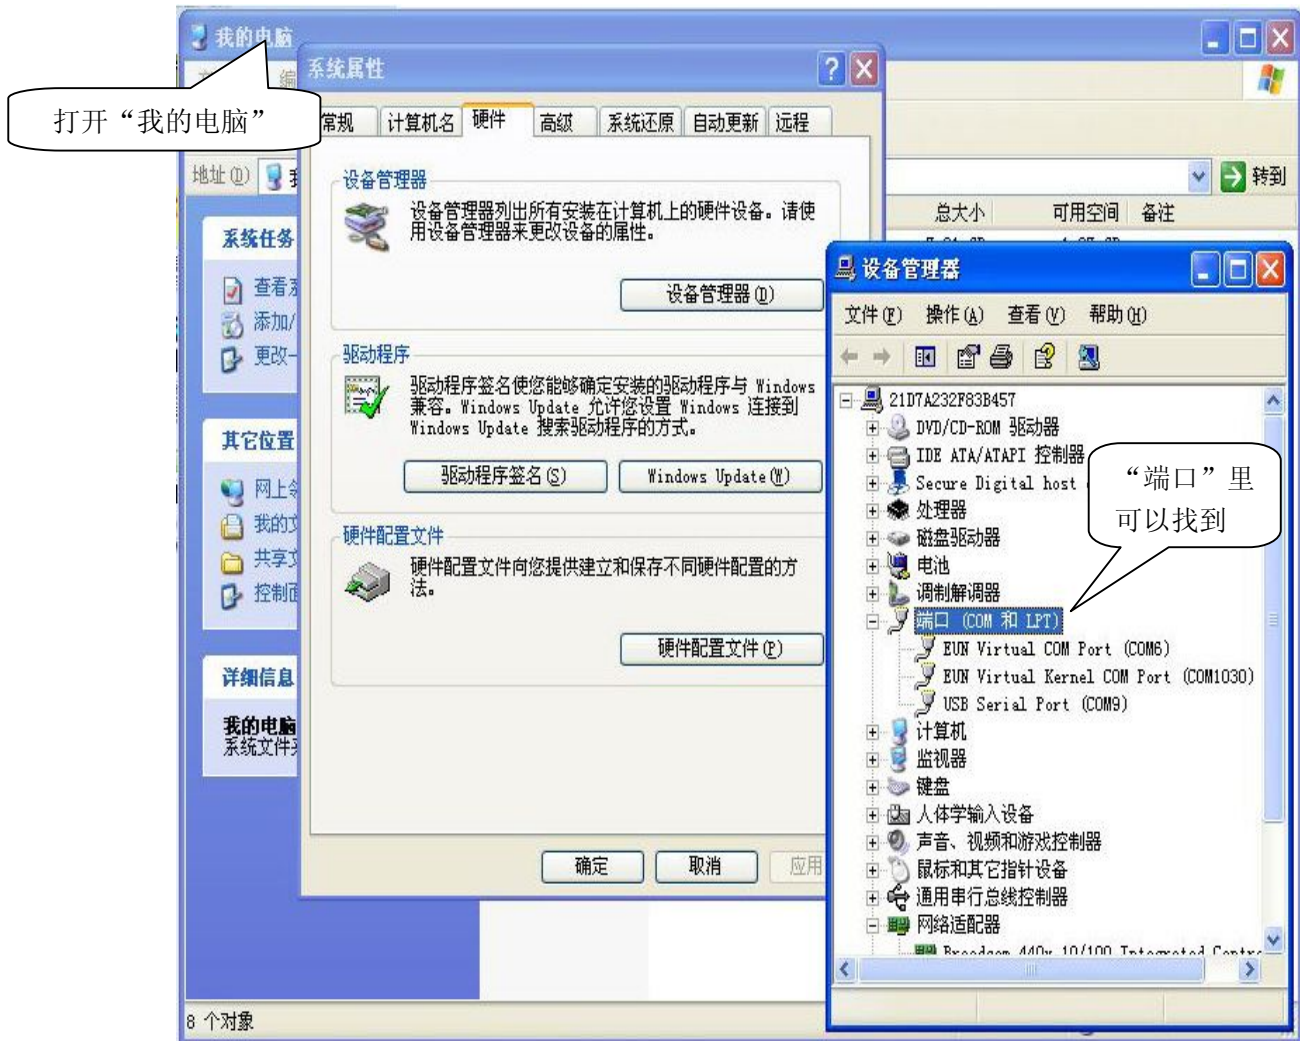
我的电脑

系统属性

打开“我的电脑”

常规 计算机名 硬件 高级 系统还原 自动更新 远程

设备管理器

设备管理器列出所有安装在计算机上的硬件设备。请使用设备管理器来更改设备的属性。

设备管理器(D)

驱动程序

驱动程序签名使您能够确定安装的驱动程序与 Windows 兼容。Windows Update 允许您设置 Windows 连接到 Windows Update 搜索驱动程序的方式。

驱动程序签名(S) Windows Update(W)

硬件配置文件

硬件配置文件向您提供建立和保存不同硬件配置的方法。

硬件配置文件(P)

确定 取消 应用

地址(D)

系统任务

查看系

添加/

更改

其它位置

网上邻

我的文

共享文

控制面

详细信息

我的电脑

系统文件夹

8 个对象

转到

总大小 可用空间 备注

设备管理器

文件(F) 操作(A) 查看(V) 帮助(H)

21D7A232F83B457
DVD/CD-ROM 驱动器
IDE ATA/ATAPI 控制器
Secure Digital host
处理器
磁盘驱动器
电池
调制解调器
端口 (COM 和 LPT)
EUN Virtual COM Port (COM6)
EUN Virtual Kernel COM Port (COM1030)
USB Serial Port (COM9)
计算机
监视器
键盘
人体学输入设备
声音、视频和游戏控制器
鼠标和其它指针设备
通用串行总线控制器
网络适配器
Broadcom 440x 10/100 Integrated Contro

“端口”里可以找到